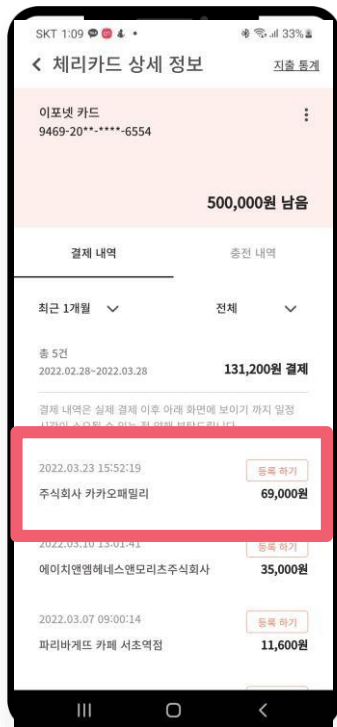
SKT 1:09 33%

< 체리카드 상세 정보

지출 통계

이포넷 카드
9469-20**-****-6554

500,000원 남음

결제 내역

충전 내역

최근 1개월

전체

총 5건
2022.02.28~2022.03.28

131,200원 결제

결제 내역은 실제 결제 이후 아래 화면에 보이기 까지 일정 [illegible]

2022.03.23 15:52:19
주식회사 카카오패밀리

등록 하기
69,000원

2022.03.10 13:01:41
에이치앤엠헤네스앤모리츠주식회사

등록 하기
35,000원

2022.03.07 09:00:14
파리바게뜨 카페 서초역점

등록 하기
11,600원